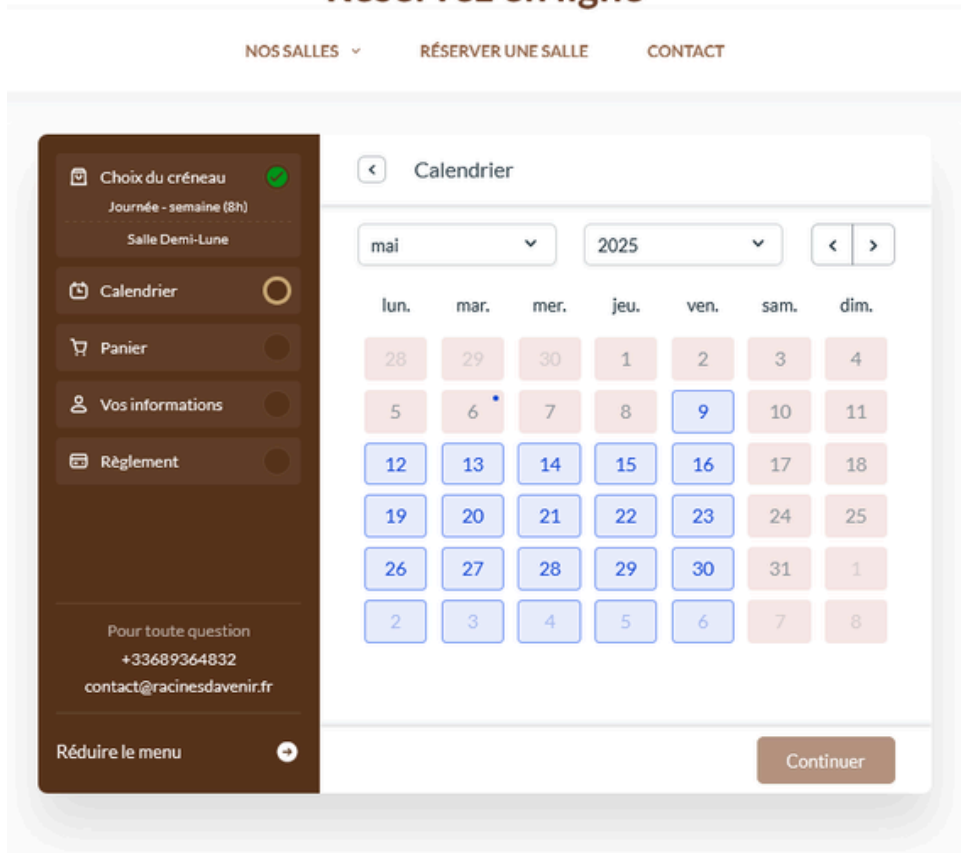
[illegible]

NOS SALLES ⌄ RÉSERVER UNE SALLE CONTACT

Choix du créneau
Journée - semaine (8h)
Salle Demi-Lune

Calendrier

Panier

Vos informations

Règlement

Pour toute question
+33689364832
contact@racinesdavenir.fr

Réduire le menu

Calendrier

mai
2025

| lun. | mar. | mer. | jeu. | ven. | sam. | dim. |
|---|---|---|---|---|---|---|
| 28 | 29 | 30 | 1 | 2 | 3 | 4 |
| 5 | 6 | 7 | 8 | 9 | 10 | 11 |
| 12 | 13 | 14 | 15 | 16 | 17 | 18 |
| 19 | 20 | 21 | 22 | 23 | 24 | 25 |
| 26 | 27 | 28 | 29 | 30 | 31 | 1 |
| 2 | 3 | 4 | 5 | 6 | 7 | 8 |

Continuer